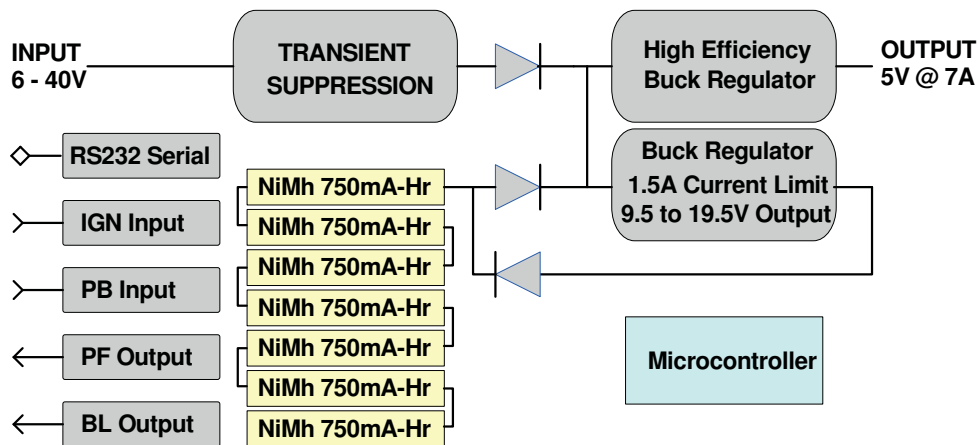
INPUT
6 - 40V

TRANSIENT SUPPRESSION

High Efficiency Buck Regulator

OUTPUT
5V @ 7A

RS232 Serial

IGN Input

PB Input

PF Output

BL Output

NiMh 750mA-Hr
NiMh 750mA-Hr
NiMh 750mA-Hr
NiMh 750mA-Hr
NiMh 750mA-Hr
NiMh 750mA-Hr
NiMh 750mA-Hr

Buck Regulator
1.5A Current Limit
9.5 to 19.5V Output

Microcontroller